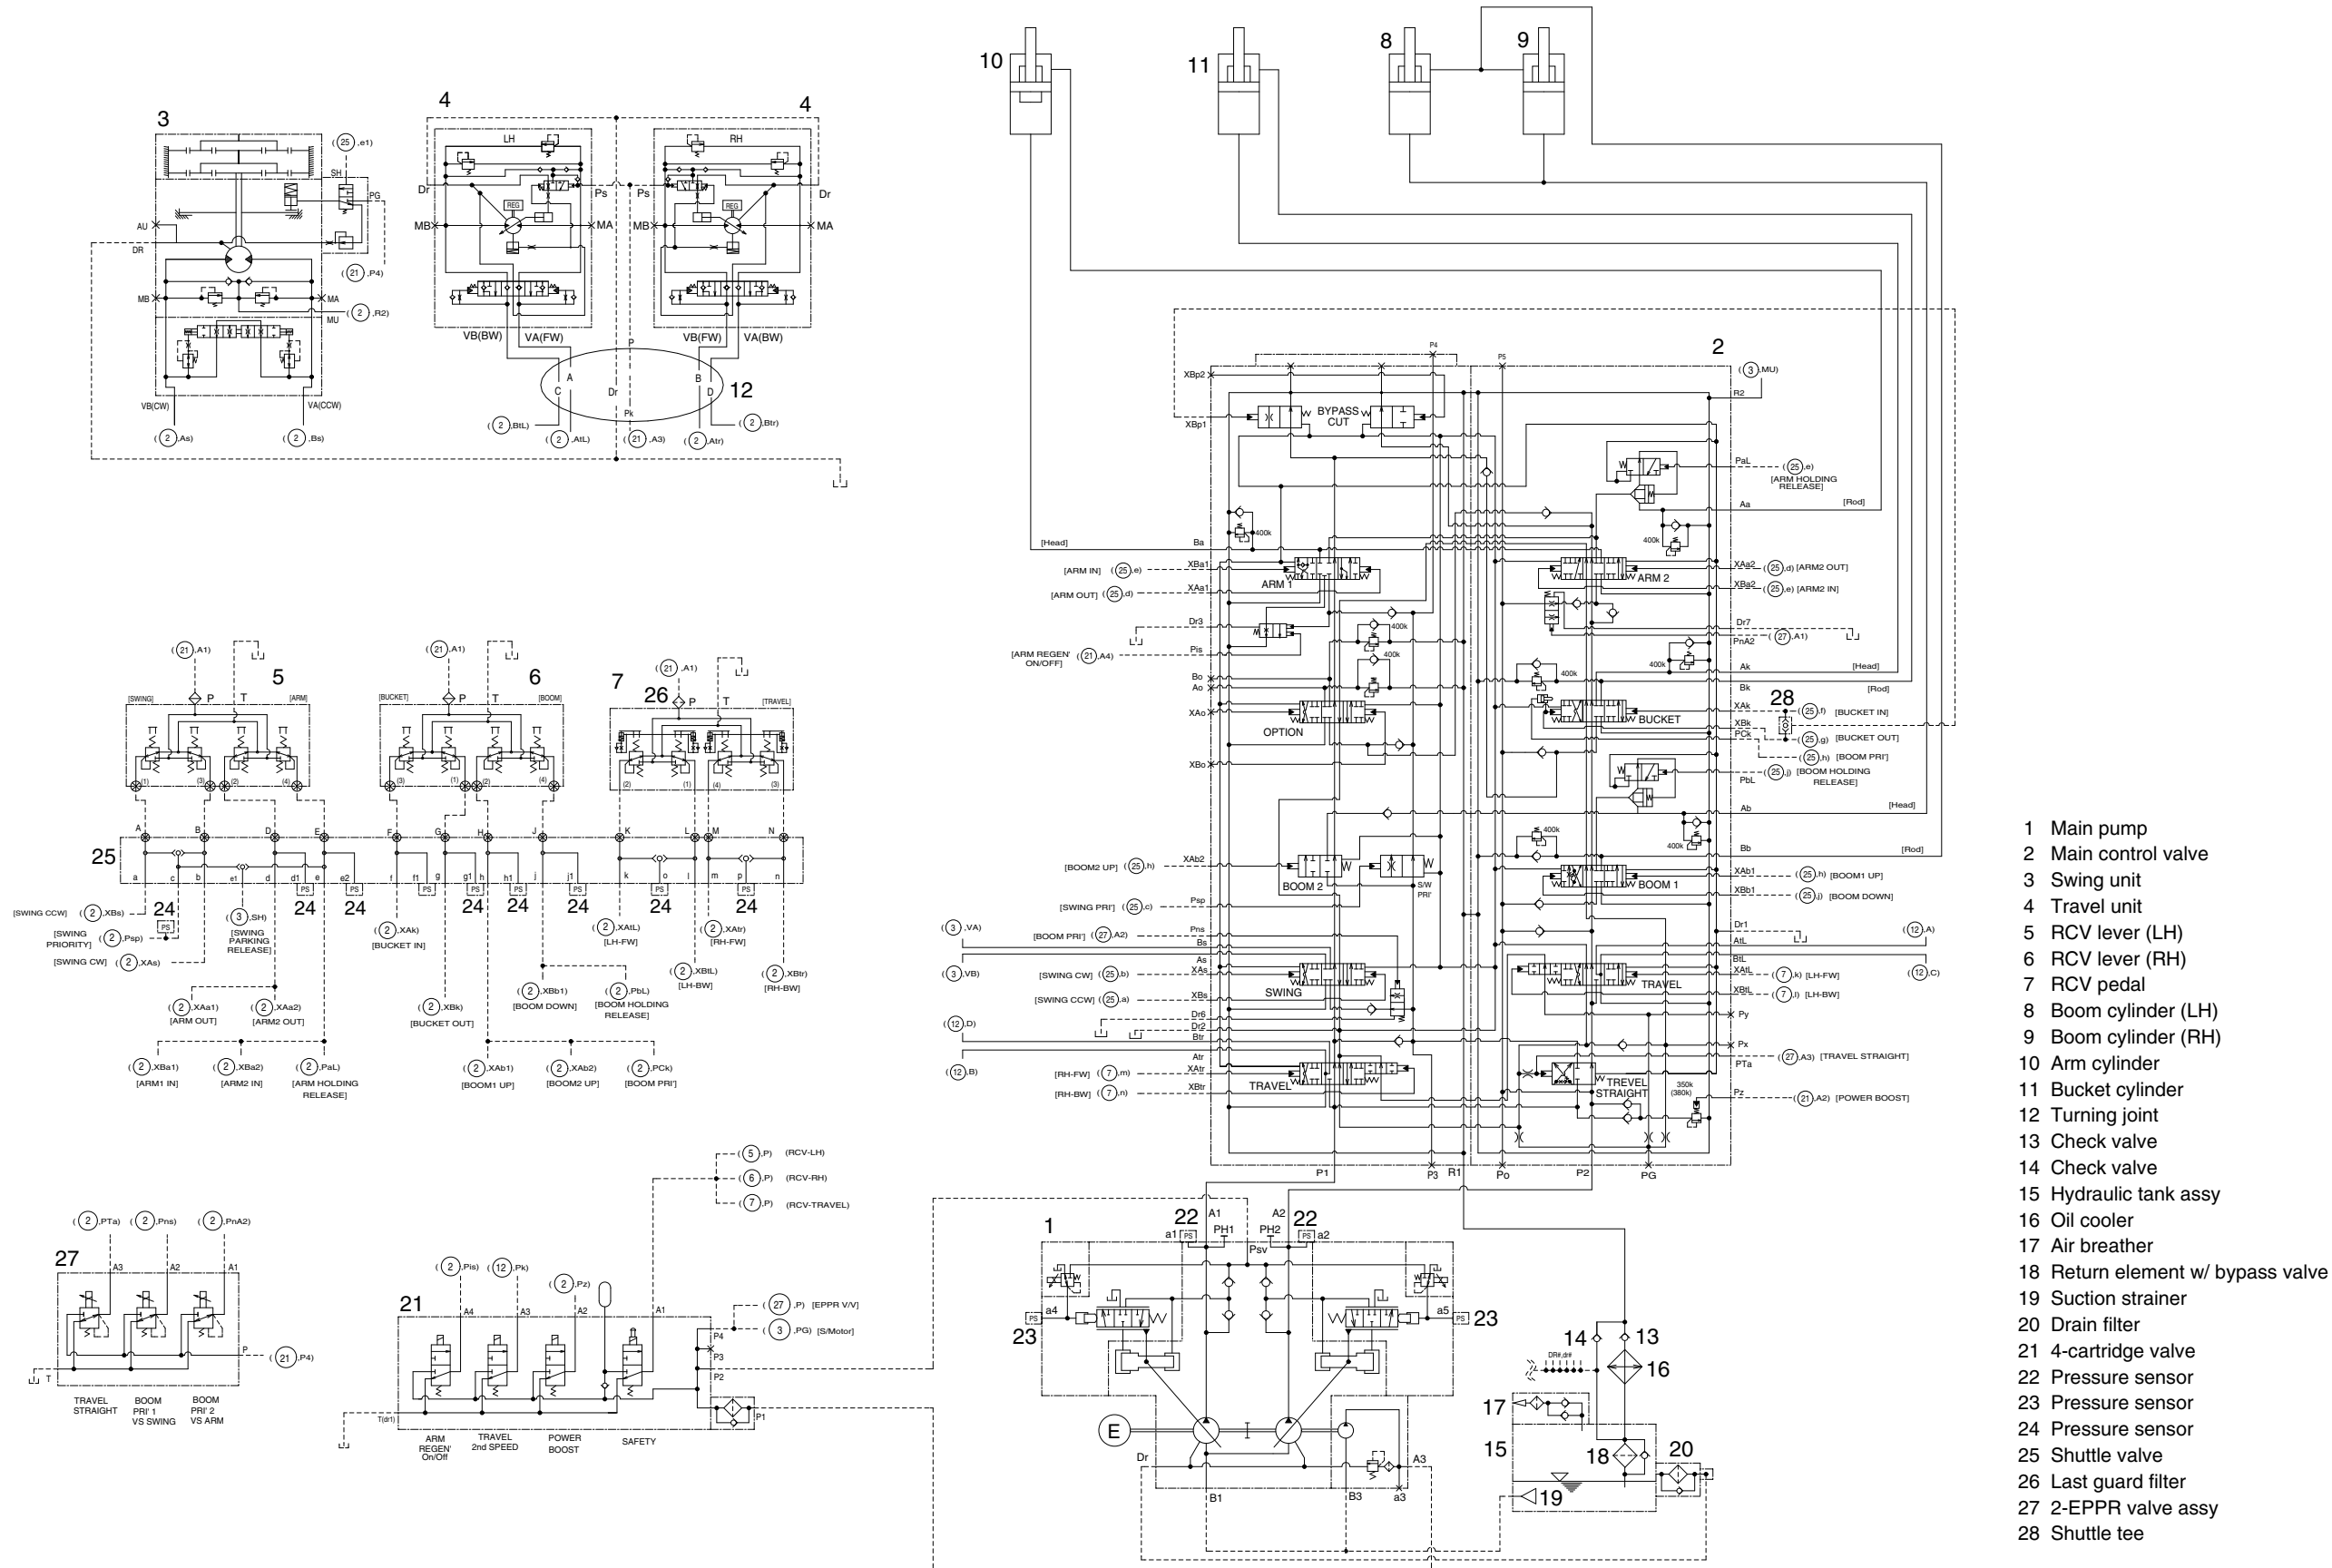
3

(25,e1)
SH
PG
AU
DR
MB
MA
MU
(21,P4)
(2,R2)
VB(CW)
VA(CCW)
(2,As)
(2,Bs)

4
LH
Dr
Ps
REG
MB
MA
VB(BW)
VA(FW)

4
RH
Ps
Dr
REG
MB
MA
VB(FW)
VA(BW)

P
A
B
C
D
Dr
Pk
12
(2,BtL)
(2,AtL)
(21,A3)
(2,Atr)
(2,Btr)

10
11
8
9

2
XBp2
P4
P5
(3,MU)
R2
XBp1
BYPASS CUT
PaL
(25,e) [ARM HOLDING RELEASE]
Aa
[Rod]
400k
400k
[Head]
Ba
XBa1
[ARM IN] (25,e)
XAa1
[ARM OUT] (25,d)
ARM 1
ARM 2
XAa2 (25,d) [ARM2 OUT]
XBa2 (25,e) [ARM2 IN]
Dr3
Pis
[ARM REGEN' ON/OFF] (21,A4)
Dr7
PnA2 (27,A1)
400k
400k
400k
Ak
[Head]
Bk
[Rod]
Bo
Ao
XAo
OPTION
28
XAk (25,f) [BUCKET IN]
XBk
BUCKET
PCk (25,g) [BUCKET OUT]
(25,h) [BOOM PRI']
XBo
PbL (25,j) [BOOM HOLDING RELEASE]
Ab
[Head]
400k
400k
Bb
[Rod]
XAb2
[BOOM2 UP] (25,h)
BOOM 2
S/W PRI'
BOOM 1
XAb1 (25,h) [BOOM1 UP]
XBb1 (25,i) [BOOM DOWN]
Psp
[SWING PRI'] (25,c)
Pns
[BOOM PRI'] (27,A2)
(3,VA)
Bs
As
XAs
[SWING CW] (25,b)
(3,VB)
SWING
XBs
[SWING CCW] (25,a)
Dr1
AtL
(12,A)
BtL
XAtL (7,k) [LH-FW]
XBtL (7,l) [LH-BW]
(12,C)
TRAVEL
(12,D)
Dr6
Dr2
Btr
Py
Px
Atr
PTa
(27,A3) [TRAVEL STRAIGHT]
(12,B)
XAtr
[RH-FW] (7,m)
XBtr
[RH-BW] (7,n)
TRAVEL
TREVEL STRAIGHT
350k (380k)
Pz
(21,A2) [POWER BOOST]
P1
P3
R1
Po
P2
PG

(21,A1)
5
[SWING]
P
T
[ARM]
(1)
(3)
(2)
(4)
(21,A1)
6
[BUCKET]
P
T
[BOOM]
(3)
(1)
(2)
(4)
7
26
(21,A1)
P
T
[TRAVEL]
(2)
(1)
(4)
(3)

25
A
B
D
E
F
G
H
J
K
L
M
N
a
c
b
e1
d
d1
e
e2
f
f1
g
g1
h
h1
i
j1
k
o
l
m
p
n
PS
24
[SWING CCW] (2,XBs)
[SWING PRIORITY] (2,Psp)
[SWING CW] (2,XAs)
(3,SH) [SWING PARKING RELEASE]
(2,XAk) [BUCKET IN]
(2,XAtL) [LH-FW]
(2,XAtr) [RH-FW]
(2,XBtL) [LH-BW]
(2,XBtr) [RH-BW]
(2,XBb1) [BOOM DOWN]
(2,PbL) [BOOM HOLDING RELEASE]
(2,XBk) [BUCKET OUT]
(2,XAa1) [ARM OUT]
(2,XAa2) [ARM2 OUT]
(2,XBa1) [ARM1 IN]
(2,XBa2) [ARM2 IN]
(2,PaL) [ARM HOLDING RELEASE]
(2,XAb1) [BOOM1 UP]
(2,XAb2) [BOOM2 UP]
(2,PCk) [BOOM PRI']

(5,P) (RCV-LH)
(6,P) (RCV-RH)
(7,P) (RCV-TRAVEL)

(2,PTa)
(2,Pns)
(2,PnA2)
27
A3
A2
A1
P
(21,P4)
T
TRAVEL STRAIGHT
BOOM PRI' 1 VS SWING
BOOM PRI' 2 VS ARM

(2,Pis)
(12,Pk)
(2,Pz)
21
A4
A3
A2
A1
(27,P) [EPPR V/V]
(3,PG) [S/Motor]
P4
P3
P2
P1
T(dr1)
ARM REGEN' On/Off
TRAVEL 2nd SPEED
POWER BOOST
SAFETY

1
22
A1
a1
PS
PH1
PH2
A2
22
a2
Psv
a4
23
a5
23
E
Dr
B1
B3
A3
a3
14
13
16
DR#,dr#
17
15
18
20
19

1 Main pump
2 Main control valve
3 Swing unit
4 Travel unit
5 RCV lever (LH)
6 RCV lever (RH)
7 RCV pedal
8 Boom cylinder (LH)
9 Boom cylinder (RH)
10 Arm cylinder
11 Bucket cylinder
12 Turning joint
13 Check valve
14 Check valve
15 Hydraulic tank assy
16 Oil cooler
17 Air breather
18 Return element w/ bypass valve
19 Suction strainer
20 Drain filter
21 4-cartridge valve
22 Pressure sensor
23 Pressure sensor
24 Pressure sensor
25 Shuttle valve
26 Last guard filter
27 2-EPPR valve assy
28 Shuttle tee